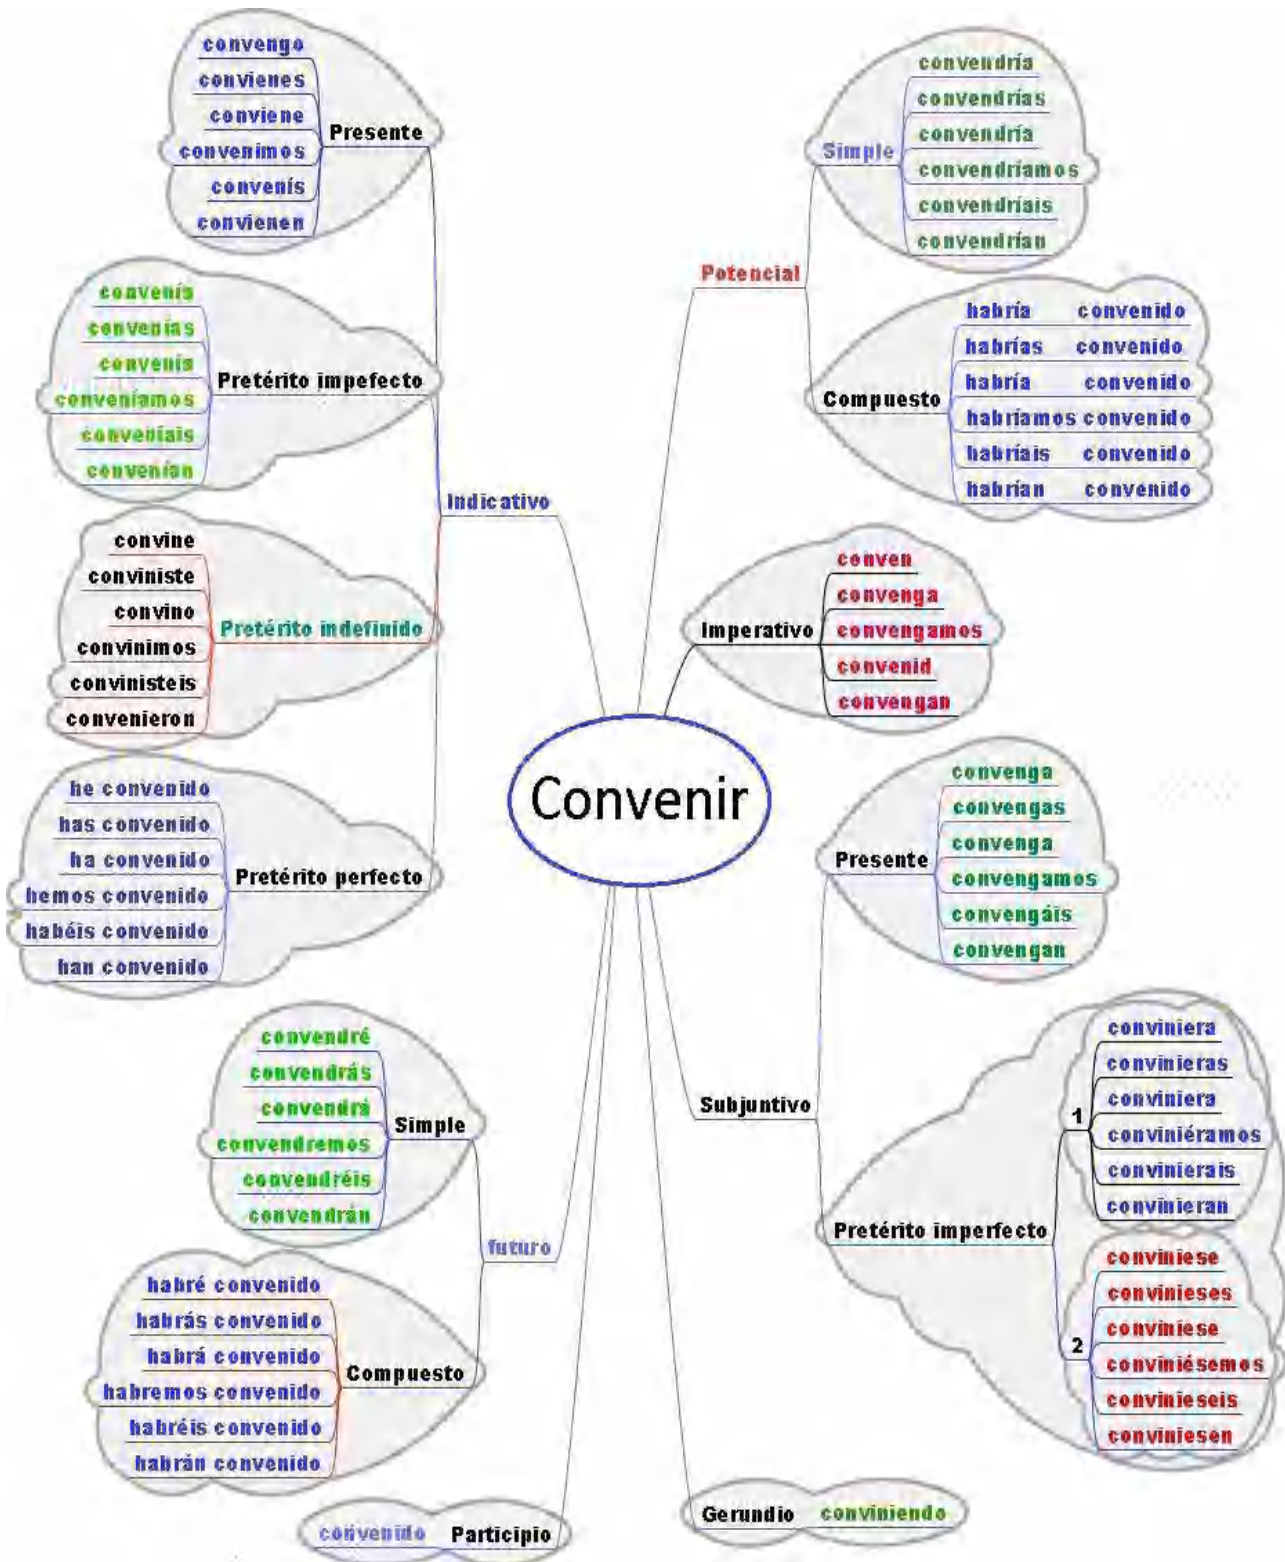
Convenir

Indicativo

Presente
convengo
convienes
conviene
convenimos
convenís
convienen

Pretérito impefecto
convenía
convenías
convenía
conveníamos
conveníais
convenían

Pretérito indefinido
convine
conviniste
convino
convinimos
convinisteis
convenieron

Pretérito perfecto
he convenido
has convenido
ha convenido
hemos convenido
habéis convenido
han convenido

futuro

Simple
convendré
convendrás
convendrá
convendremos
convendréis
convendrán

Compuesto
habré convenido
habrás convenido
habrá convenido
habremos convenido
habréis convenido
habrán convenido

Participio
convenido

Potencial

Simple
convendría
convendrías
convendría
convendríamos
convendríais
convendrían

Compuesto
habría convenido
habrías convenido
habría convenido
habríamos convenido
habríais convenido
habrían convenido

Imperativo
conven
convenga
convengamos
convenid
convengan

Subjuntivo

Presente
convenga
convengas
convenga
convengamos
convengáis
convengan

Pretérito imperfecto
1
conviniera
convinieras
conviniera
conviniéramos
convinierais
convinieran
2
conviniese
convinieses
conviniese
conviniésemos
convinieseis
conviniesen

Gerundio
conviniendo